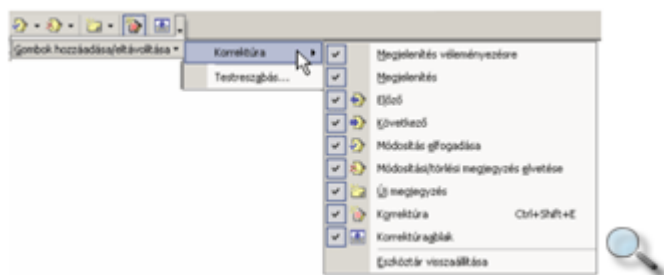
Gombok hozzáadása/eltávolítása
Korrektúra
Testreszabás...
Megjelenítés véleményezésre
Megjelenítés
Előző
Következő
Módosítás elfogadása
Módosítás/törlési megjegyzés elvetése
Új megjegyzés
Korrektúra Ctrl+Shift+E
Korrektúraablak
Eszköztár visszaállítása